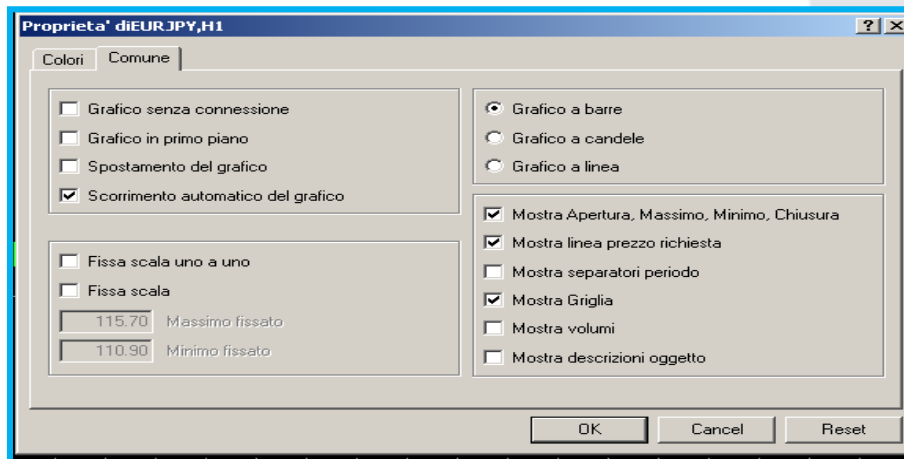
Proprieta' diEURJPY,H1

?

Colori

Comune

Grafico senza connessione

Grafico in primo piano

Spostamento del grafico

Scorrimento automatico del grafico

Fissa scala uno a uno

Fissa scala

115.70 Massimo fissato

110.90 Minimo fissato

Grafico a barre

Grafico a candele

Grafico a linea

Mostra Apertura, Massimo, Minimo, Chiusura

Mostra linea prezzo richiesta

Mostra separatori periodo

Mostra Griglia

Mostra volumi

Mostra descrizioni oggetto

OK

Cancel

Reset